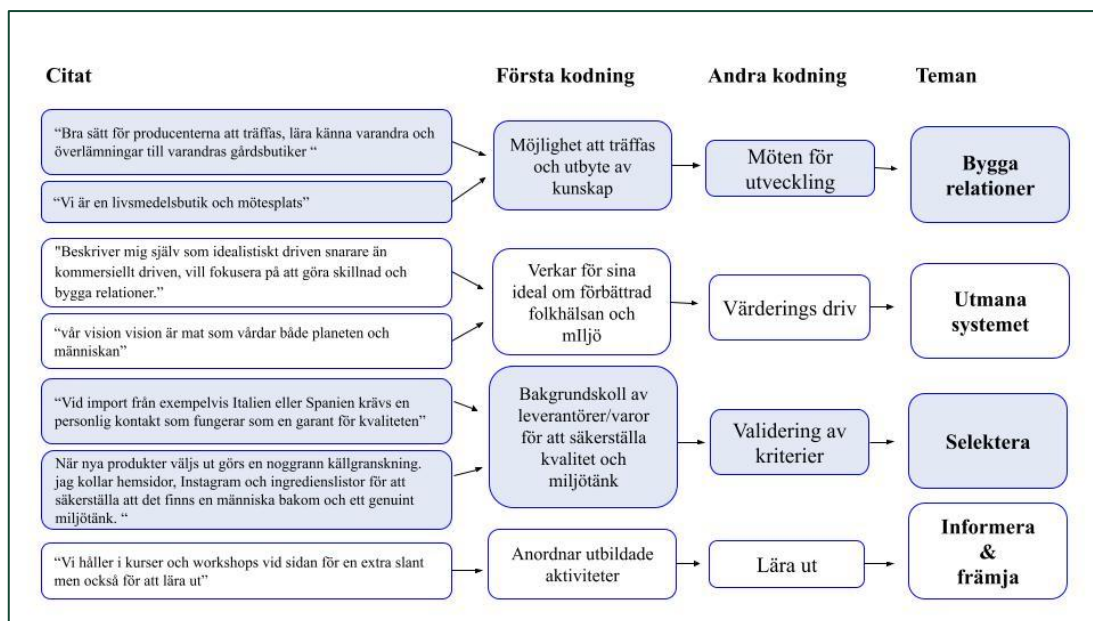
Citat

Första kodning

Andra kodning

Teman

"Bra sätt för producenterna att träffas, lära känna varandra och överlämningar till varandras gårdsbutiker "

"Vi är en livsmedelsbutik och mötesplats"

Möjlighet att träffas och utbyte av kunskap

Möten för utveckling

Bygga relationer

"Beskriver mig själv som idealistiskt driven snarare än kommersiellt driven, vill fokusera på att göra skillnad och bygga relationer."

"vår vision vision är mat som vårdar både planeten och människan"

Verkar för sina ideal om förbättrad folkhälsan och mIljö

Värderings driv

Utmana systemet

"Vid import från exempelvis Italien eller Spanien krävs en personlig kontakt som fungerar som en garant för kvaliteten"

När nya produkter väljs ut görs en noggrann källgranskning. jag kollar hemsidor, Instagram och ingredienslistor för att säkerställa att det finns en människa bakom och ett genuint miljötänk. "

Bakgrundskoll av leverantörer/varor för att säkerställa kvalitet och miljötänk

Validering av kriterier

Selektera

"Vi håller i kurser och workshops vid sidan för en extra slant men också för att lära ut"

Anordnar utbildade aktiviteter

Lära ut

Informera & främja